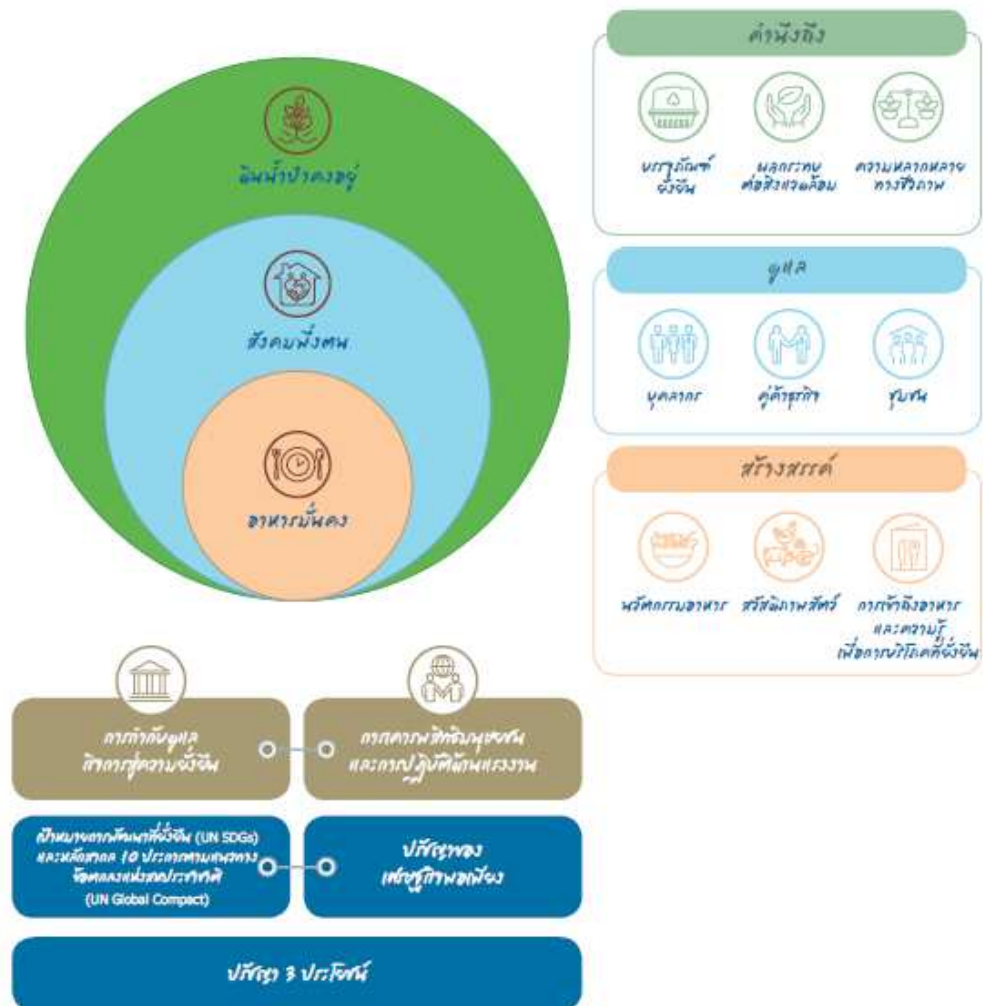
ดินน้ำป่าคงอยู่

สังคมพึ่งตน

อาหารมั่นคง

คำนึงถึง

บรรจุภัณฑ์ยั่งยืน

ผลกระทบต่อสิ่งแวดล้อม

ความหลากหลายทางชีวภาพ

ดูแล

บุคลากร

คู่ค้าธุรกิจ

ชุมชน

สร้างสรรค์

นวัตกรรมอาหาร

สวัสดิภาพสัตว์

การเข้าถึงอาหารและความรู้เพื่อการบริโภคที่ยั่งยืน

การกำกับดูแลกิจการสู่ความยั่งยืน

การเคารพสิทธิมนุษยชนและการปฏิบัติด้านแรงงาน

เป้าหมายการพัฒนาที่ยั่งยืน (UN SDGs) และหลักสากล 10 ประการตามแนวทางข้อตกลงแห่งสหประชาชาติ (UN Global Compact)

ปรัชญาของเศรษฐกิจพอเพียง

ปรัชญา 3 ประโยชน์